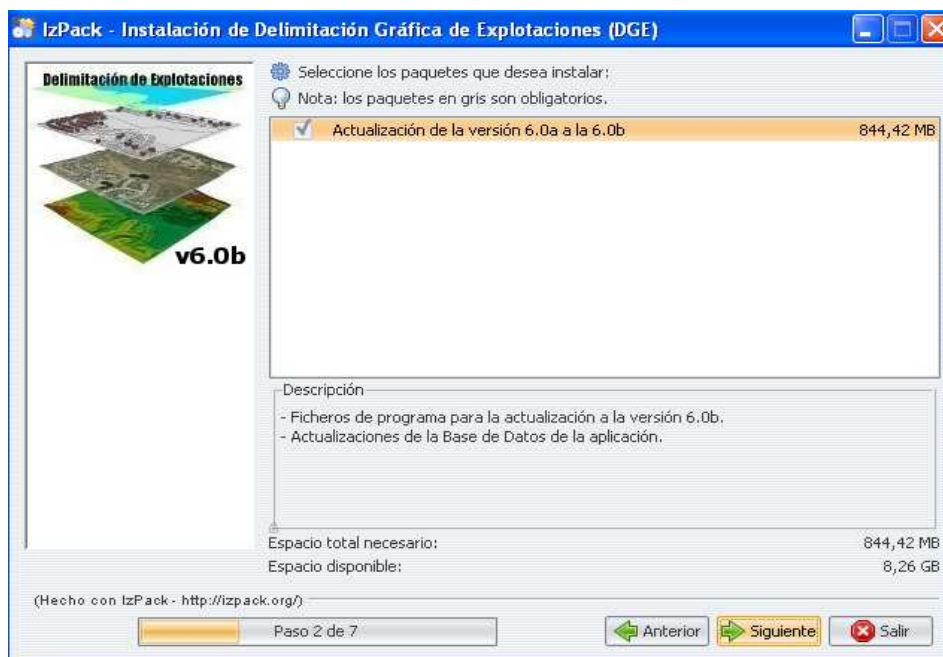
IzPack - Instalación de Delimitación Gráfica de Explotaciones (DGE)

Delimitación de Explotaciones

v6.0b

Seleccione los paquetes que desea instalar:
Nota: los paquetes en gris son obligatorios.

| | Actualización de la versión 6.0a a la 6.0b | 844,42 MB |
|---|---|---|

Descripción
- Ficheros de programa para la actualización a la versión 6.0b.
- Actualizaciones de la Base de Datos de la aplicación.

Espacio total necesario: 844,42 MB
Espacio disponible: 8,26 GB

(Hecho con IzPack - http://izpack.org/)

Paso 2 de 7

Anterior Siguiente Salir